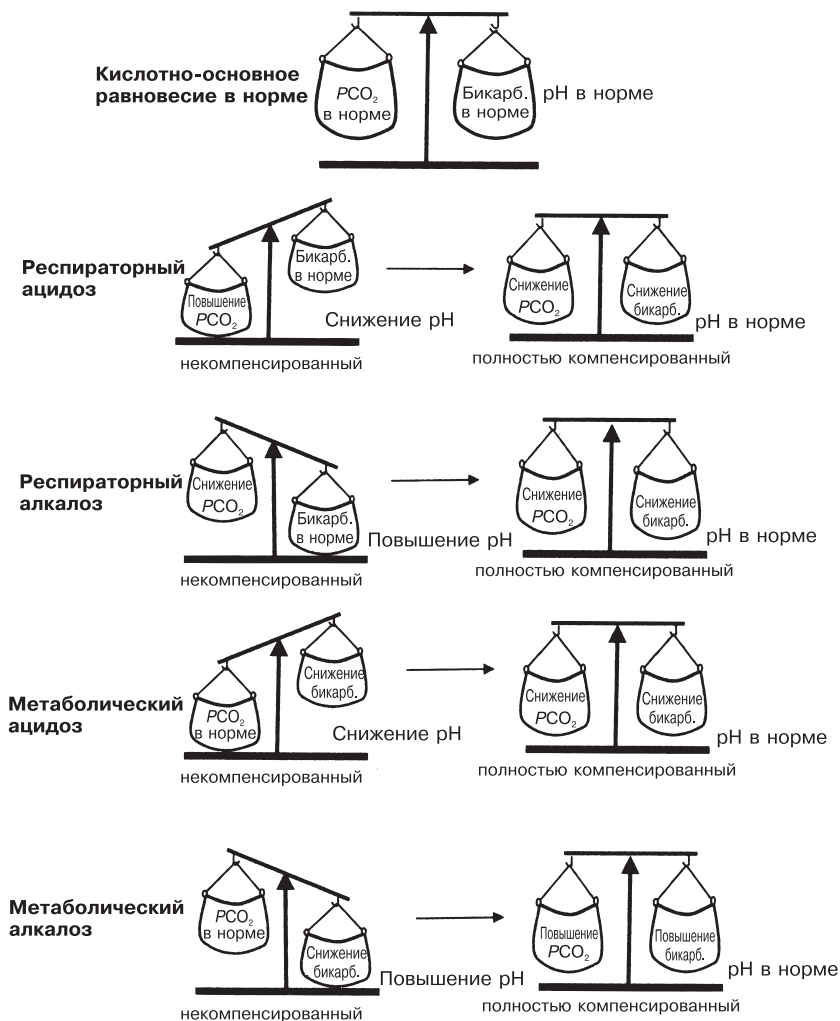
Кислотно-основное равновесие в норме

$PCO_2$ в норме

Бикарб. в норме

pH в норме

Респираторный ацидоз

Повышение $PCO_2$

Бикарб. в норме

Снижение pH

некомпенсированный

Снижение $PCO_2$

Снижение бикарб.

pH в норме

полностью компенсированный

Респираторный алкалоз

Снижение $PCO_2$

Бикарб. в норме

Повышение pH

некомпенсированный

Снижение $PCO_2$

Снижение бикарб.

pH в норме

полностью компенсированный

Метаболический ацидоз

$PCO_2$ в норме

Снижение бикарб.

Снижение pH

некомпенсированный

Снижение $PCO_2$

Снижение бикарб.

pH в норме

полностью компенсированный

Метаболический алкалоз

$PCO_2$ в норме

Снижение бикарб.

Повышение pH

некомпенсированный

Повышение $PCO_2$

Повышение бикарб.

pH в норме

полностью компенсированный